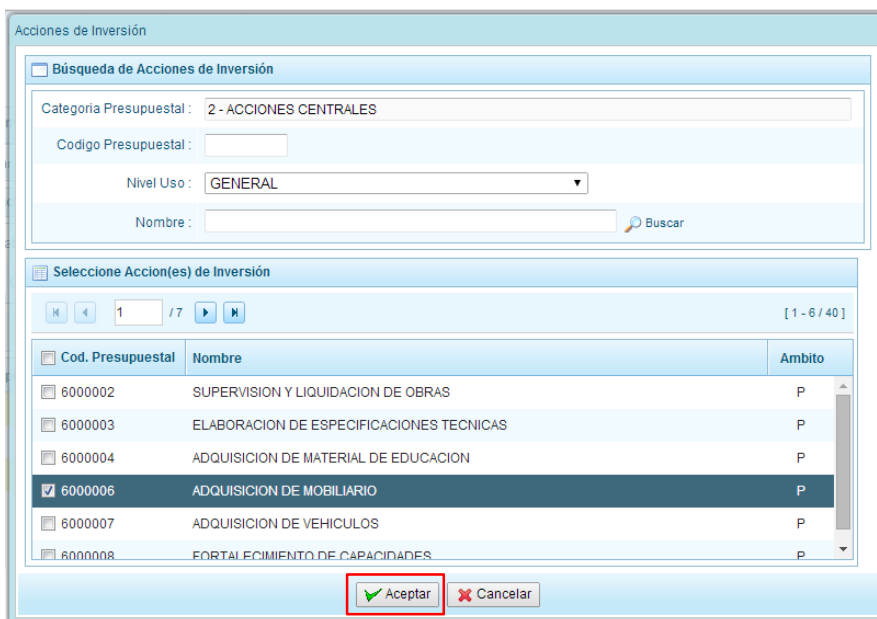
Acciones de Inversión

Búsqueda de Acciones de Inversión

Categoria Presupuestal : 2 - ACCIONES CENTRALES

Codigo Presupuestal :

Nivel Uso : GENERAL

Nombre : Buscar

Seleccione Accion(es) de Inversión

1 / 7 [ 1 - 6 / 40 ]

| Cod. Presupuestal | Nombre | Ambito |
|---|---|---|
| 6000002 | SUPERVISION Y LIQUIDACION DE OBRAS | P |
| 6000003 | ELABORACION DE ESPECIFICACIONES TECNICAS | P |
| 6000004 | ADQUISICION DE MATERIAL DE EDUCACION | P |
| 6000006 | ADQUISICION DE MOBILIARIO | P |
| 6000007 | ADQUISICION DE VEHICULOS | P |
| 6000008 | FORTALECIMIENTO DE CAPACIDADES | P |

Aceptar Cancelar